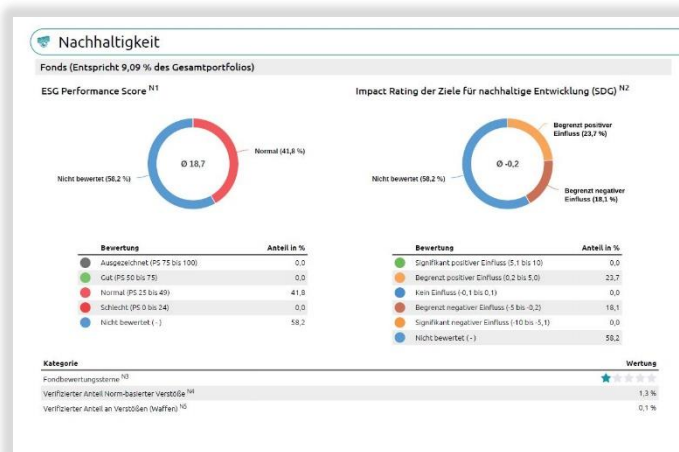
Nachhaltigkeit

Fonds (Entspricht 9,09 % des Gesamtportfolios)

ESG Performance Score $^{N1}$

Normal (41,8 %)

Ø 18,7

Nicht bewertet (58,2 %)

Impact Rating der Ziele für nachhaltige Entwicklung (SDG) $^{N2}$

Begrenzt positiver Einfluss (23,7 %)

Ø -0,2

Nicht bewertet (58,2 %)

Begrenzt negativer Einfluss (18,1 %)

| Bewertung | Anteil in % |
|---|---|
| Ausgezeichnet (PS 75 bis 100) | 0,0 |
| Gut (PS 50 bis 75) | 0,0 |
| Normal (PS 25 bis 49) | 41,8 |
| Schlecht (PS 0 bis 24) | 0,0 |
| Nicht bewertet ( - ) | 58,2 |

| Bewertung | Anteil in % |
|---|---|
| Signifikant positiver Einfluss (5,1 bis 10) | 0,0 |
| Begrenzt positiver Einfluss (0,2 bis 5,0) | 23,7 |
| Kein Einfluss (-0,1 bis 0,1) | 0,0 |
| Begrenzt negativer Einfluss (-5 bis -0,2) | 18,1 |
| Signifikant negativer Einfluss (-10 bis -5,1) | 0,0 |
| Nicht bewertet ( - ) | 58,2 |

| Kategorie | Wertung |
|---|---|
| Fondbewertungssterne $^{N3}$ | |
| Verifizierter Anteil Norm-basierter Verstöße $^{N4}$ | 1,3 % |
| Verifizierter Anteil an Verstößen (Waffen) $^{N5}$ | 0,1 % |